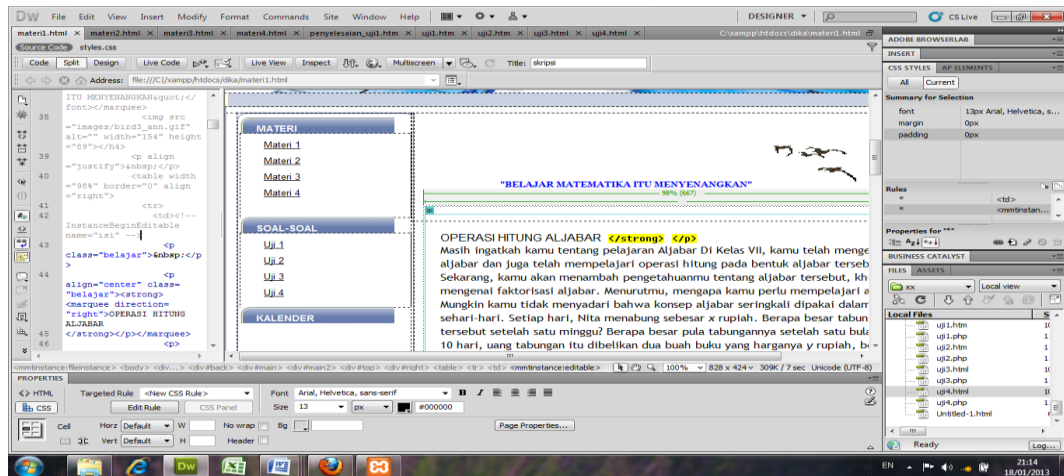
DW File Edit View Insert Modify Format Commands Site Window Help

DESIGNER ▾

CS Live

materi1.html × materi2.html × materi3.html × materi4.html × penyelesaian_uji1.htm × uji1.htm × uji2.htm × uji3.htm × uji4.html ×

C:\xampp\htdocs\dika\materi1.html

Source Code styles.css

Code Split Design Live Code Live View Inspect Multiscreen Title: skripsi

Address: file:///C|/xampp/htdocs/dika/materi1.html

ITU MENYENANGKAN&quot;</font></marquee>

38 <img src="images/bird3_ann.gif" alt="" width="154" height="89"></h4>

39 <p align="justify">&nbsp;</p>

40 <table width="98%" border="0" align="right">

41 <tr>

42 <td><!-- InstanceBeginEditable name="isi" -->

43 <p class="belajar">&nbsp;</p>

44 <p align="center" class="belajar"><strong><marquee direction="right">OPERASI HITUNG ALJABAR </strong></p></marquee>

45

46 <p>

MATERI

Materi 1

Materi 2

Materi 3

Materi 4

SOAL-SOAL

Uji 1

Uji 2

Uji 3

Uji 4

KALENDER

"BELAJAR MATEMATIKA ITU MENYENANGKAN"

98% (667)

OPERASI HITUNG ALJABAR </strong> </p>

Masih ingatkah kamu tentang pelajaran Aljabar Di Kelas VII, kamu telah menge aljabar dan juga telah mempelajari operasi hitung pada bentuk aljabar terseb Sekarang, kamu akan menambah pengetahuanmu tentang aljabar tersebut, kh mengenai faktorisasi aljabar. Menurutmu, mengapa kamu perlu mempelajari a Mungkin kamu tidak menyadari bahwa konsep aljabar seringkali dipakai dalam sehari-hari. Setiap hari, Nita menabung sebesar x rupiah. Berapa besar tabun tersebut setelah satu minggu? Berapa besar pula tabungannya setelah satu bula 10 hari, uang tabungan itu dibelikan dua buah buku yang harganya y rupiah, be

<mmtinstance:fileinstance> <body> <div> <div#back> <div#main> <div#main2> <div#top> <div#right> <table> <tr> <td> <mmtinstance:editable> 100% 828 x 424 309K / 7 sec Unicode (UTF-8)

PROPERTIES

<> HTML Targeted Rule <New CSS Rule> Font Arial, Helvetica, sans-serif

CSS Edit Rule CSS Panel Size 13 px #000000

Cell Horz Default W No wrap Bg Page Properties...

Vert Default H Header

ADOBE BROWSERLAB

INSERT

CSS STYLES AP ELEMENTS

All Current

Summary for Selection

font 13px Arial, Helvetica, s...

margin 0px

padding 0px

Rules

<td>

<mmtinstan...

Properties for "*"

BUSINESS CATALYST

FILES ASSETS

xx Local view

Local Files S

uji1.htm

uji1.php

uji2.htm

uji2.php

uji3.html

uji3.php

uji4.html

uji4.php

Untitled-1.html

Ready Log...

EN 21:14 18/01/2013